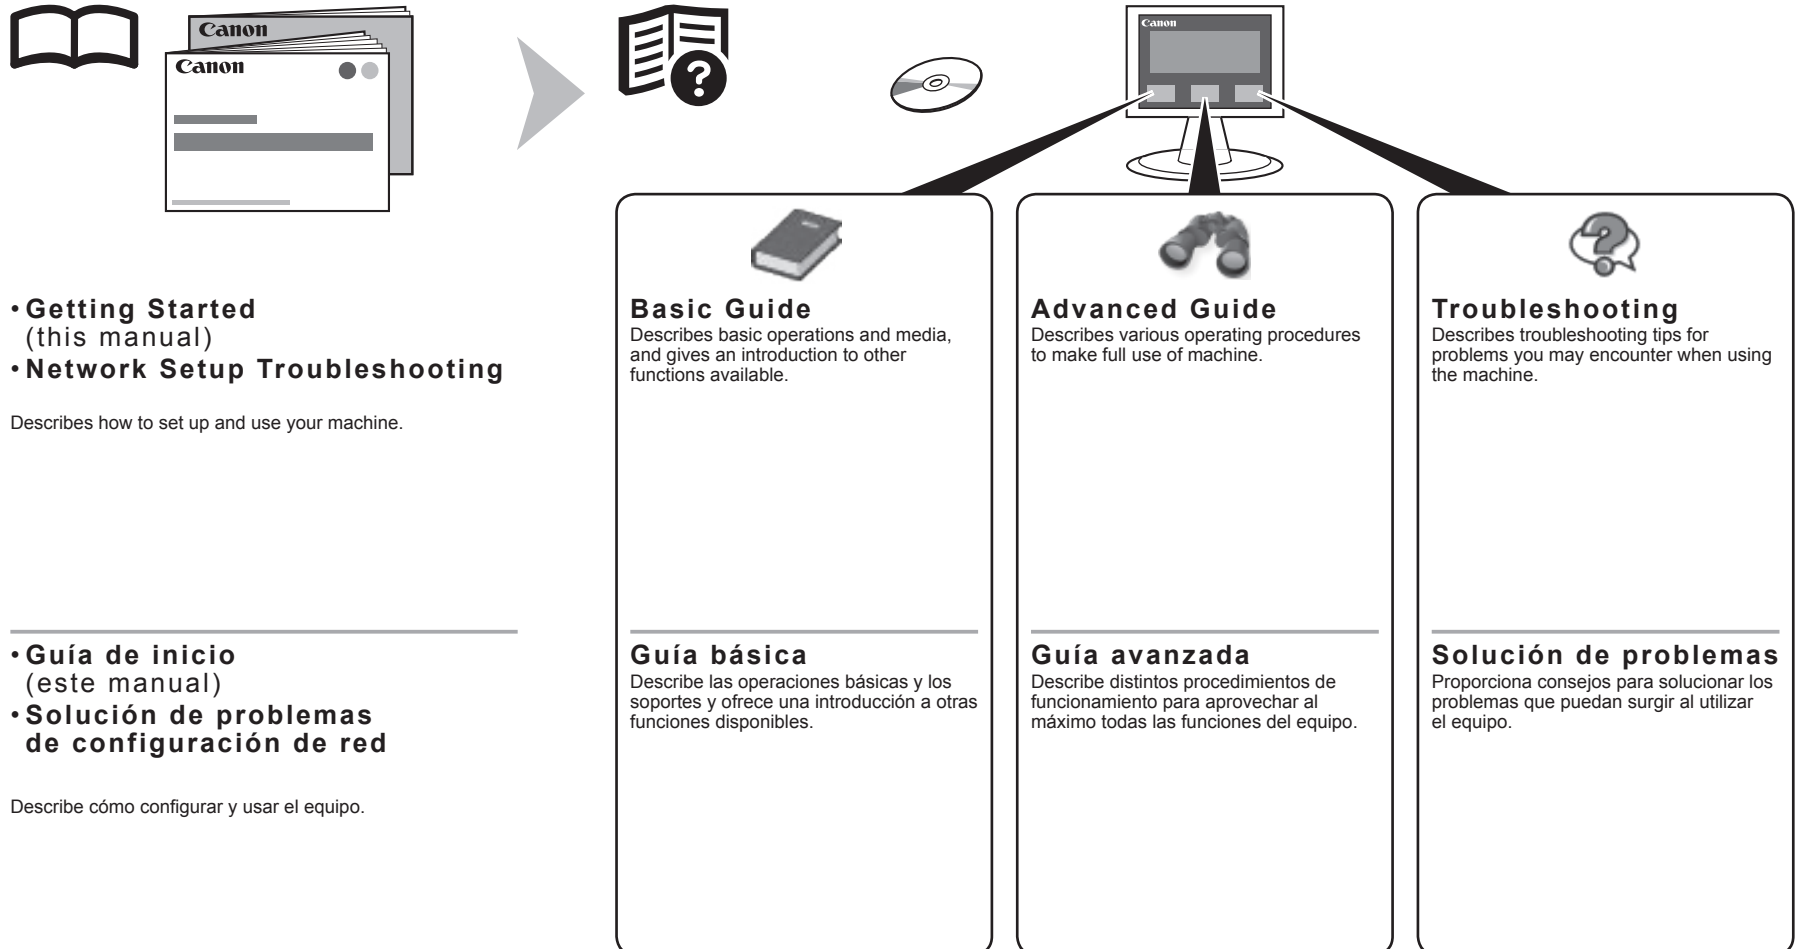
Canon
Canon

Canon

• Getting Started
(this manual)
• Network Setup Troubleshooting

Describes how to set up and use your machine.

• Guía de inicio
(este manual)
• Solución de problemas de configuración de red

Describe cómo configurar y usar el equipo.

Basic Guide
Describes basic operations and media, and gives an introduction to other functions available.

Guía básica
Describe las operaciones básicas y los soportes y ofrece una introducción a otras funciones disponibles.

Advanced Guide
Describes various operating procedures to make full use of machine.

Guía avanzada
Describe distintos procedimientos de funcionamiento para aprovechar al máximo todas las funciones del equipo.

Troubleshooting
Describes troubleshooting tips for problems you may encounter when using the machine.

Solución de problemas
Proporciona consejos para solucionar los problemas que puedan surgir al utilizar el equipo.